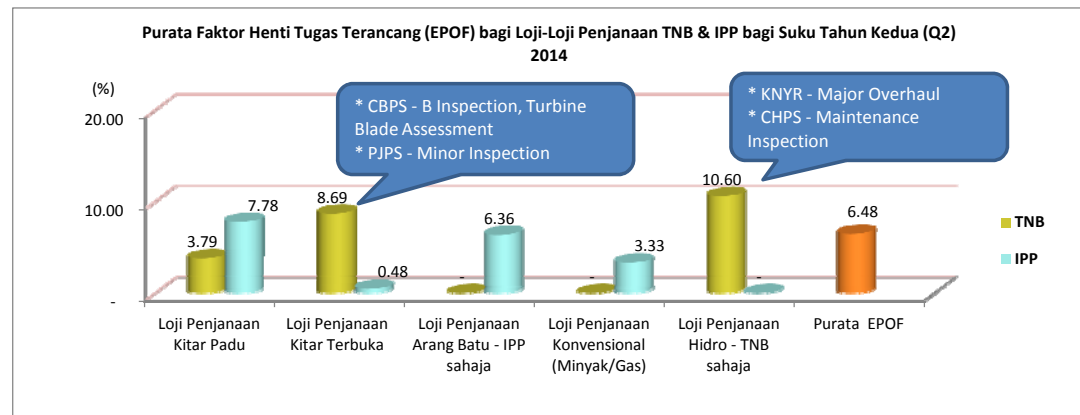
Purata Faktor Henti Tugas Terancang (EPOF) bagi Loji-Loji Penjanaan TNB & IPP bagi Suku Tahun Kedua (Q2) 2014

(%)

20.00

10.00

-

* CBPS - B Inspection, Turbine Blade Assessment
* PJPS - Minor Inspection

* KNYR - Major Overhaul
* CHPS - Maintenance Inspection

3.79

7.78

8.69

0.48

-

6.36

-

3.33

10.60

-

6.48

TNB

IPP

Loji Penjanaan Kitar Padu

Loji Penjanaan Kitar Terbuka

Loji Penjanaan Arang Batu - IPP sahaja

Loji Penjanaan Konvensional (Minyak/Gas)

Loji Penjanaan Hidro - TNB sahaja

Purata EPOF